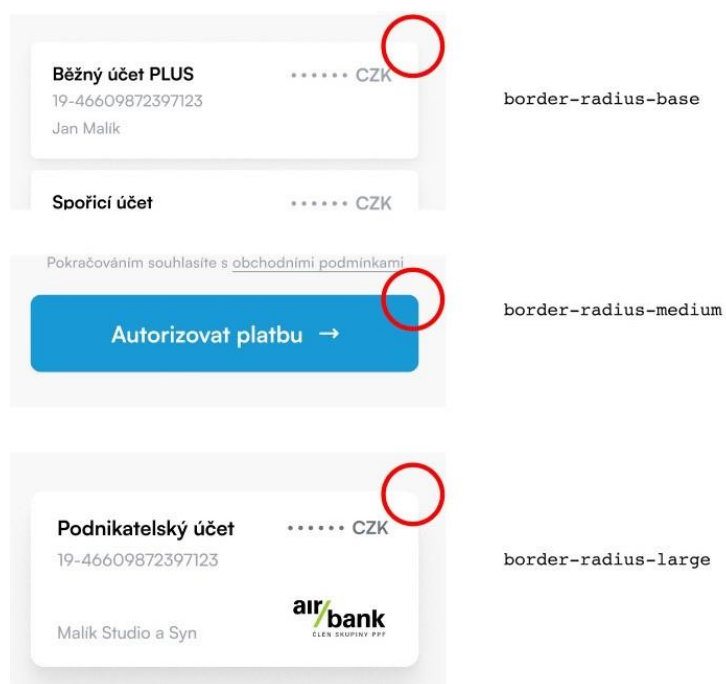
Běžný účet PLUS
•••••• CZK
19-46609872397123
Jan Malík

Spořicí účet
•••••• CZK

border-radius-base

Pokračováním souhlasíte s obchodními podmínkami

Autorizovat platbu →

border-radius-medium

Podnikatelský účet
•••••• CZK
19-46609872397123

Malík Studio a Syn

air/bank
ČLEN SKUPINY PPF

border-radius-large